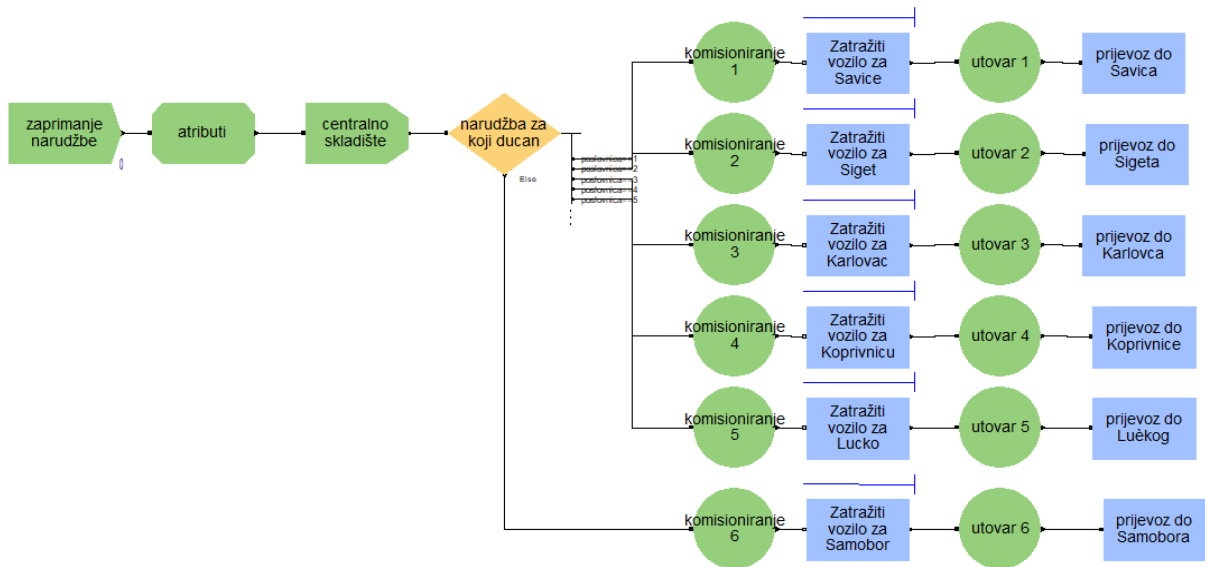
zaprimanje narudžbe

atributi

centralno skladište

narudžba za koji ducan

poslovnica = 1
poslovnica = 2
poslovnica = 3
poslovnica = 4
poslovnica = 5

Else

komisioniranje 1

Zatražiti vozilo za Savice

utovar 1

prijevoz do Savica

komisioniranje 2

Zatražiti vozilo za Siget

utovar 2

prijevoz do Sigeta

komisioniranje 3

Zatražiti vozilo za Karlovac

utovar 3

prijevoz do Karlovca

komisioniranje 4

Zatražiti vozilo za Koprivnicu

utovar 4

prijevoz do Koprivnice

komisioniranje 5

Zatražiti vozilo za Lucko

utovar 5

prijevoz do Luèkog

komisioniranje 6

Zatražiti vozilo za Samobor

utovar 6

prijevoz do Samobora